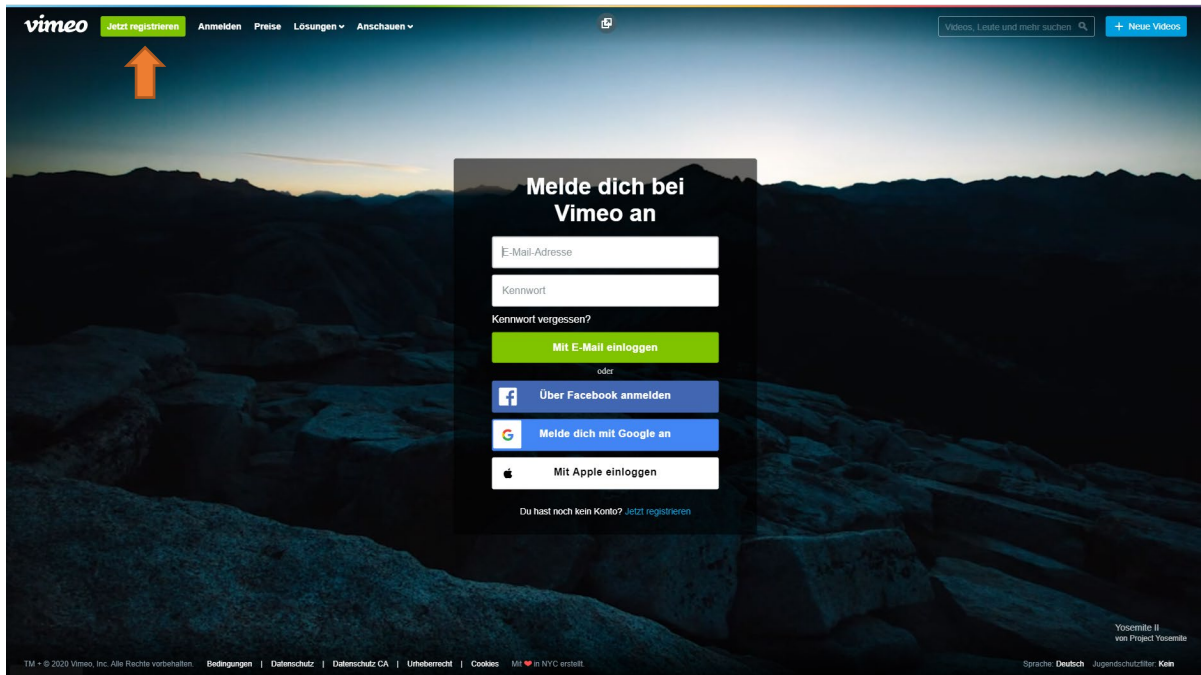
vimeo Jetzt registrieren Anmelden Preise Lösungen Anschauen

Videos, Leute und mehr suchen

+ Neue Videos

Melde dich bei Vimeo an

E-Mail-Adresse

Kennwort

Kennwort vergessen?

Mit E-Mail einloggen

oder

Über Facebook anmelden

Melde dich mit Google an

Mit Apple einloggen

Du hast noch kein Konto? Jetzt registrieren

Yosemite II
von Project Yosemite

TM + © 2020 Vimeo, Inc. Alle Rechte vorbehalten. Bedingungen | Datenschutz | Datenschutz CA | Urheberrecht | Cookies Mit ❤ in NYC erstellt.

Sprache: Deutsch Jugendschutzfilter: Kein